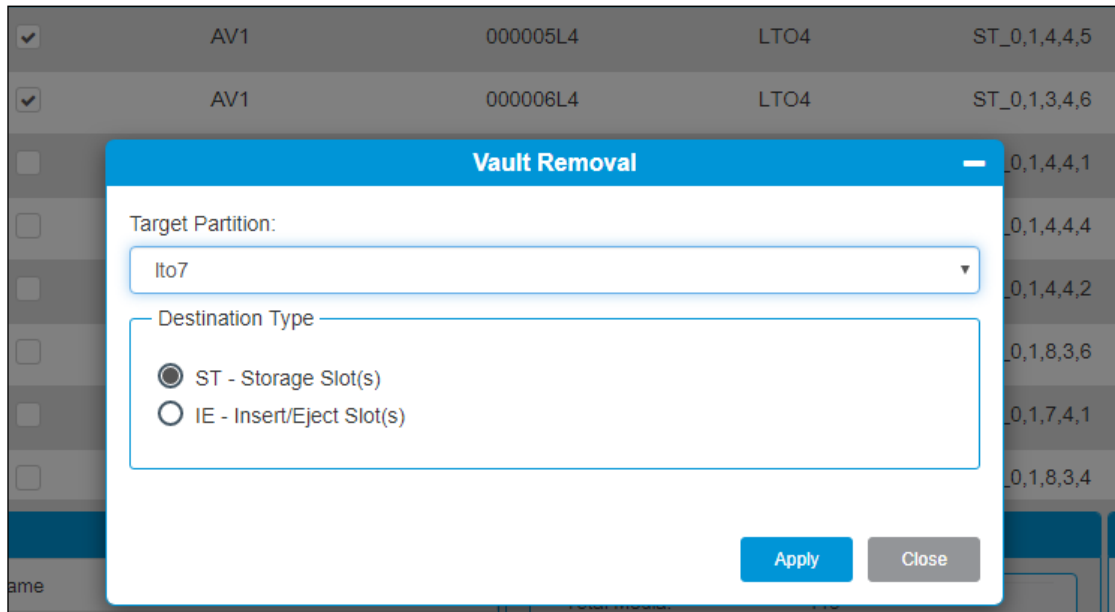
| | AV1 | 000005L4 | LTO4 | ST_0,1,4,4,5 |
|---|---|---|---|---|
| | AV1 | 000006L4 | LTO4 | ST_0,1,3,4,6 |
| | | | | _0,1,4,4,1 |
| | | | | _0,1,4,4,4 |
| | | | | _0,1,4,4,2 |
| | | | | _0,1,8,3,6 |
| | | | | _0,1,7,4,1 |
| | | | | _0,1,8,3,4 |

Vault Removal

Target Partition:

lto7

Destination Type

ST - Storage Slot(s)

IE - Insert/Eject Slot(s)

Apply Close

ame

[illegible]